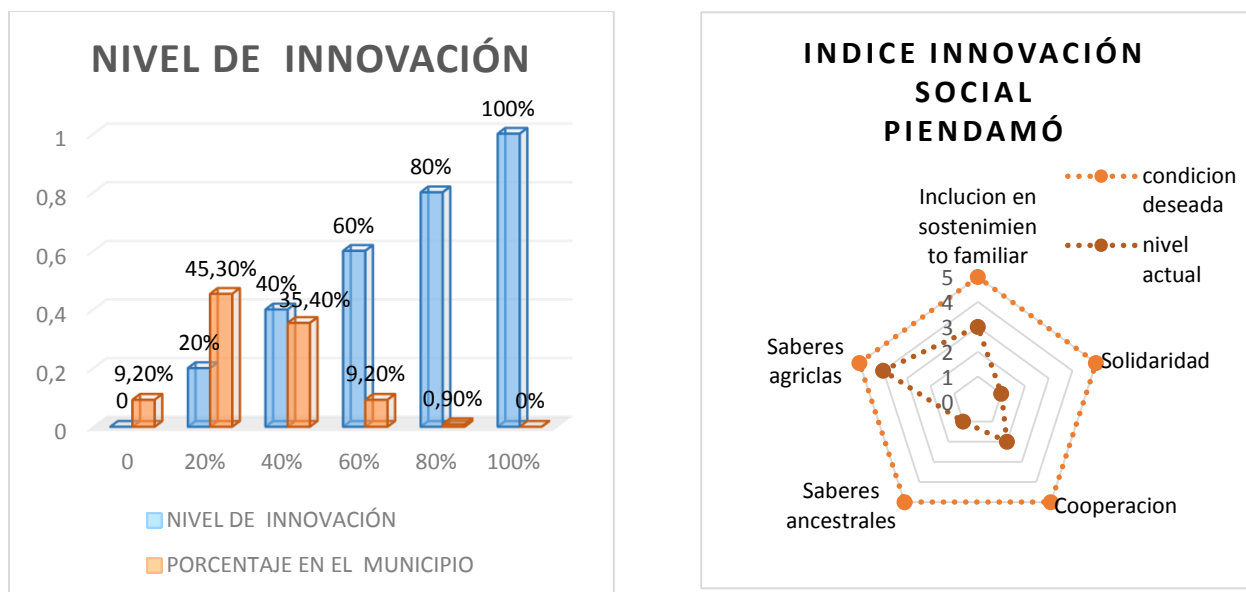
NIVEL DE INNOVACIÓN

1
0,8
0,6
0,4
0,2
0

100%
80%
60%
45,30%
40%
35,40%
20%
9,20%
0
9,20%
0,90%
0%

0
20%
40%
60%
80%
100%

NIVEL DE INNOVACIÓN
PORCENTAJE EN EL MUNICIPIO

INDICE INNOVACIÓN SOCIAL PIENDAMÓ

condicion deseada
nivel actual

Inclucion en sostenimiento familiar
5
4
3
2
1
0
Solidaridad
Cooperacion
Saberes ancestrales
Saberes agriclas